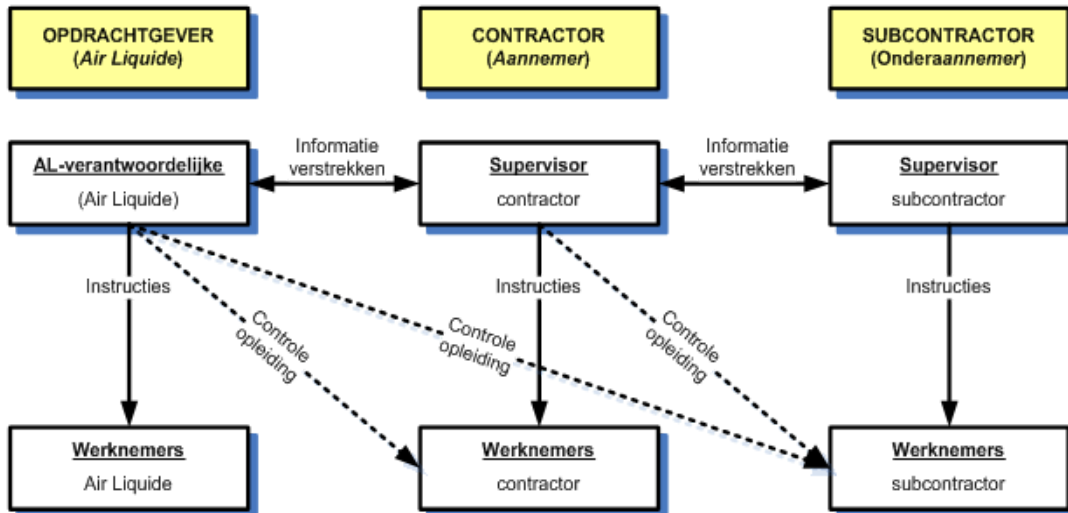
OPDRACHTGEVER
(Air Liquide)

CONTRACTOR
(Aannemer)

SUBCONTRACTOR
(Onderaannemer)

AL-verantwoordelijke
(Air Liquide)

Informatie verstrekken

Supervisor
contractor

Informatie verstrekken

Supervisor
subcontractor

Instructies

Controle opleiding

Controle opleiding

Instructies

Controle opleiding

Instructies

Werknemers
Air Liquide

Werknemers
contractor

Werknemers
subcontractor